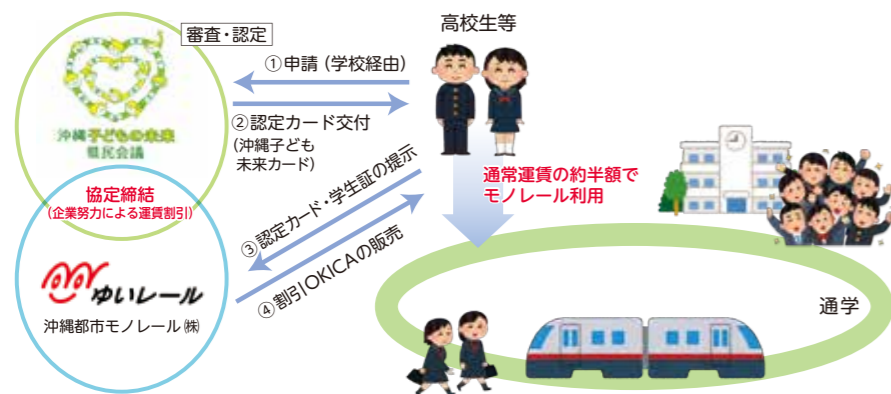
審査・認定

沖縄子どもの未来県民会議

①申請（学校経由）

②認定カード交付（沖縄子ども未来カード）

高校生等

協定締結（企業努力による運賃割引）

③認定カード・学生証の提示

④割引OKICAの販売

通常運賃の約半額でモノレール利用

ゆいレール

沖縄都市モノレール㈱

通学